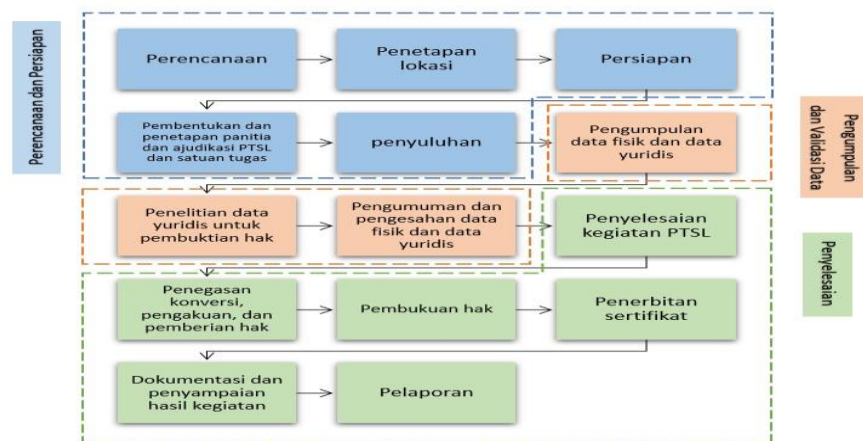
Perencanaan dan Persiapan

Perencanaan

Penetapan lokasi

Persiapan

Pembentukan dan penetapan panitia dan ajudikasi PTSL dan satuan tugas

penyuluhan

Pengumpulan data fisik dan data yuridis

Pengumpulan dan Validasi Data

Penelitian data yuridis untuk pembuktian hak

Pengumuman dan pengesahan data fisik dan data yuridis

Penyelesaian kegiatan PTSL

Penyelesaian

Penegasan konversi, pengakuan, dan pemberian hak

Pembukuan hak

Penerbitan sertifikat

Dokumentasi dan penyampaian hasil kegiatan

Pelaporan